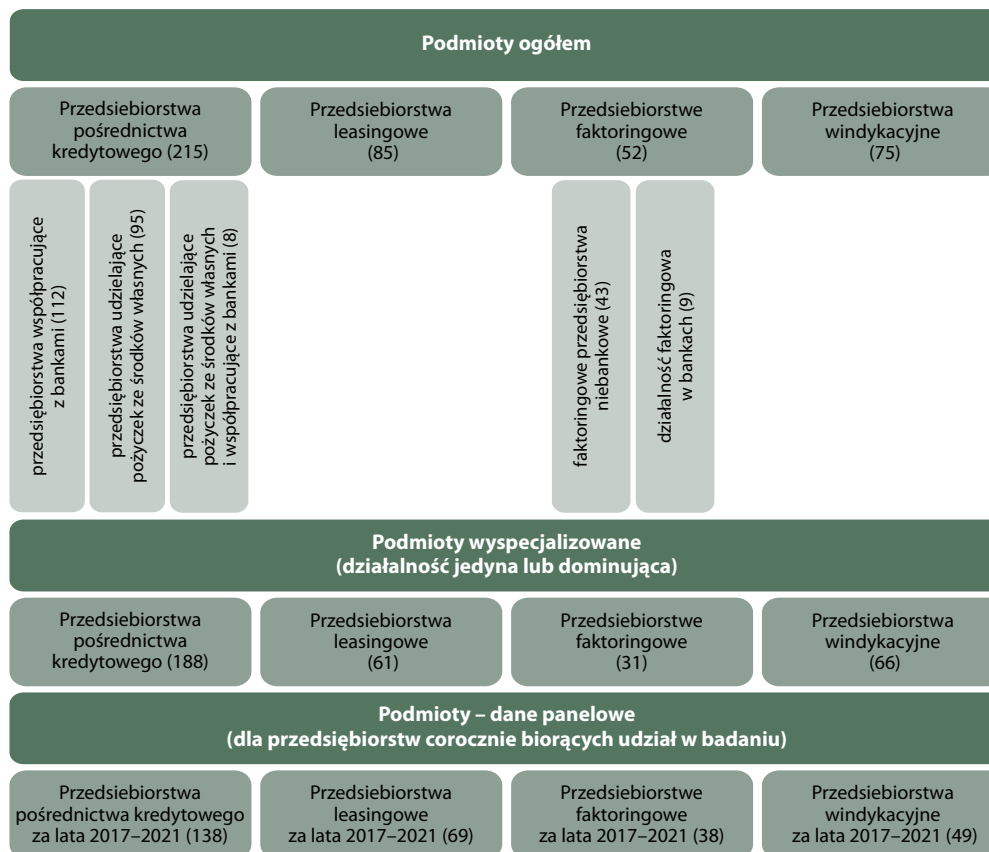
Podmioty ogółem

Przedsiebiorstwa pośrednictwa kredytowego (215)

Przedsiebiorstwa leasingowe (85)

Przedsiebiorstwe faktoringowe (52)

Przedsiebiorstwa windykacyjne (75)

przedsiębiorstwa współpracujące z bankami (112)

przedsiębiorstwa udzielające pożyczek ze środków własnych (95)

przedsiębiorstwa udzielające pożyczek ze środków własnych i współpracujące z bankami (8)

faktoringowe przedsiębiorstwa niebankowe (43)

działalność faktoringowa w bankach (9)

Podmioty wyspecjalizowane (działalność jedyna lub dominująca)

Przedsiebiorstwa pośrednictwa kredytowego (188)

Przedsiebiorstwa leasingowe (61)

Przedsiebiorstwe faktoringowe (31)

Przedsiebiorstwa windykacyjne (66)

Podmioty – dane panelowe (dla przedsiębiorstw corocznie biorących udział w badaniu)

Przedsiebiorstwa pośrednictwa kredytowego za lata 2017–2021 (138)

Przedsiebiorstwa leasingowe za lata 2017–2021 (69)

Przedsiebiorstwe faktoringowe za lata 2017–2021 (38)

Przedsiebiorstwa windykacyjne za lata 2017–2021 (49)